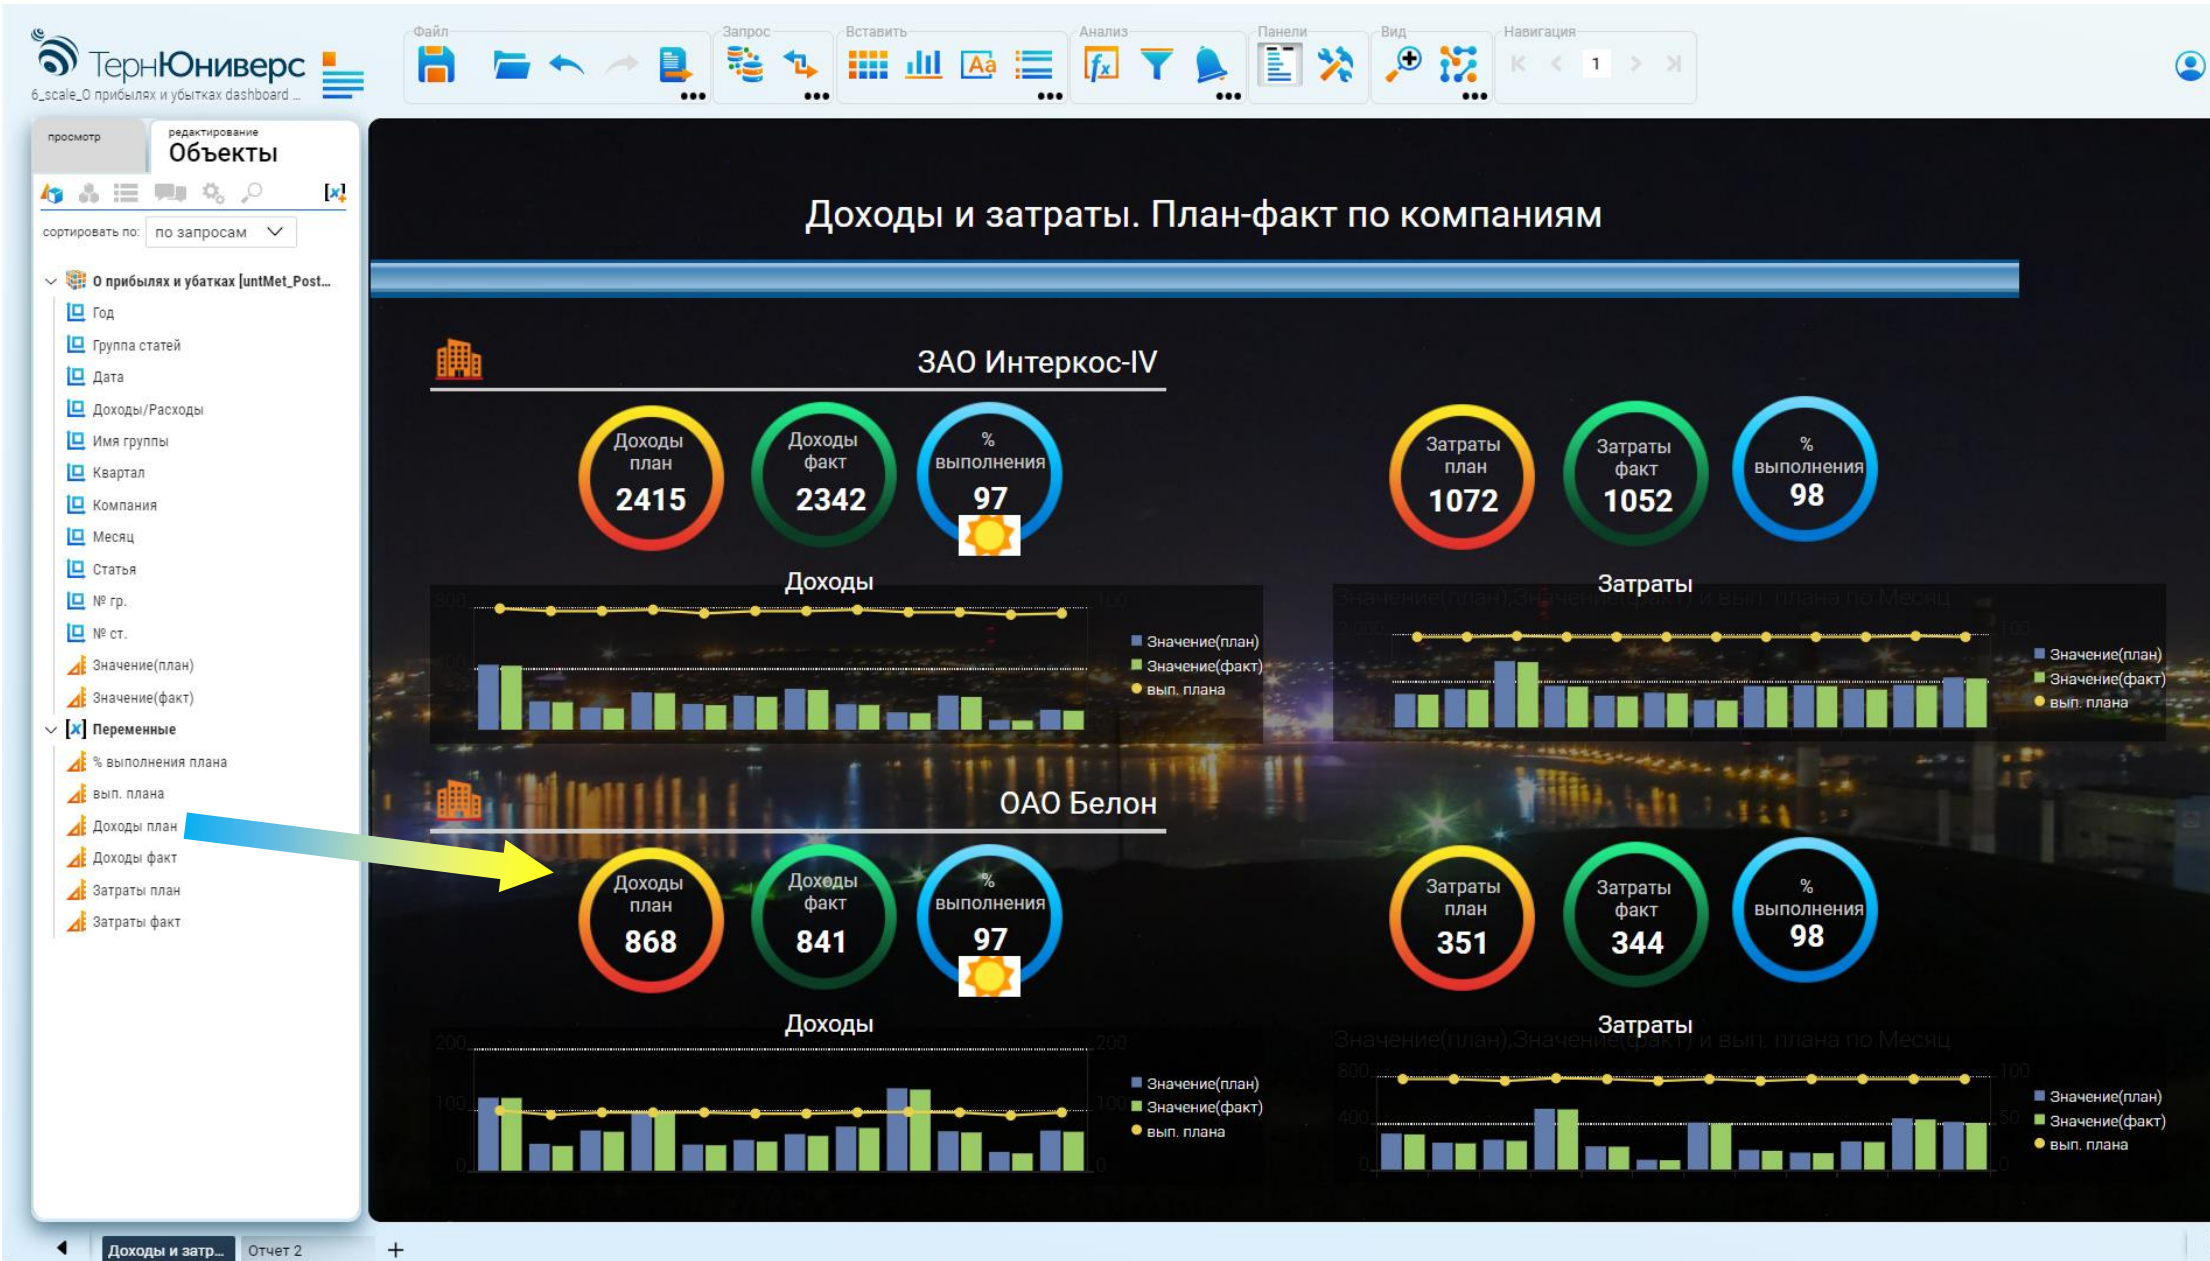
ТернЮниверс
6_scale_О прибылях и убытках dashboard ...

Файл
Запрос
Вставить
Анализ
Панели
Вид
Навигация
1

просмотр
редактирование
Объекты

сортировать по: по запросам

О прибылях и убатках [untMet_Post...
Год
Группа статей
Дата
Доходы/Расходы
Имя группы
Квартал
Компания
Месяц
Статья
№ гр.
№ ст.
Значение(план)
Значение(факт)
Переменные
% выполнения плана
вып. плана
Доходы план
Доходы факт
Затраты план
Затраты факт

Доходы и затраты. План-факт по компаниям

ЗАО Интеркос-IV

Доходы план 2415
Доходы факт 2342
% выполнения 97
Затраты план 1072
Затраты факт 1052
% выполнения 98

Доходы
Значение(план)
Значение(факт)
вып. плана

Затраты
Значение(план),Значение(факт) и вып. плана по Месяц
Значение(план)
Значение(факт)
вып. плана

ОАО Белон

Доходы план 868
Доходы факт 841
% выполнения 97
Затраты план 351
Затраты факт 344
% выполнения 98

Доходы
200
100
0
200
100
0
Значение(план)
Значение(факт)
вып. плана

Затраты
Значение(план),Значение(факт) и вып. плана по Месяц
800
400
0
100
50
0
Значение(план)
Значение(факт)
вып. плана

Доходы и затр...
Отчет 2
+